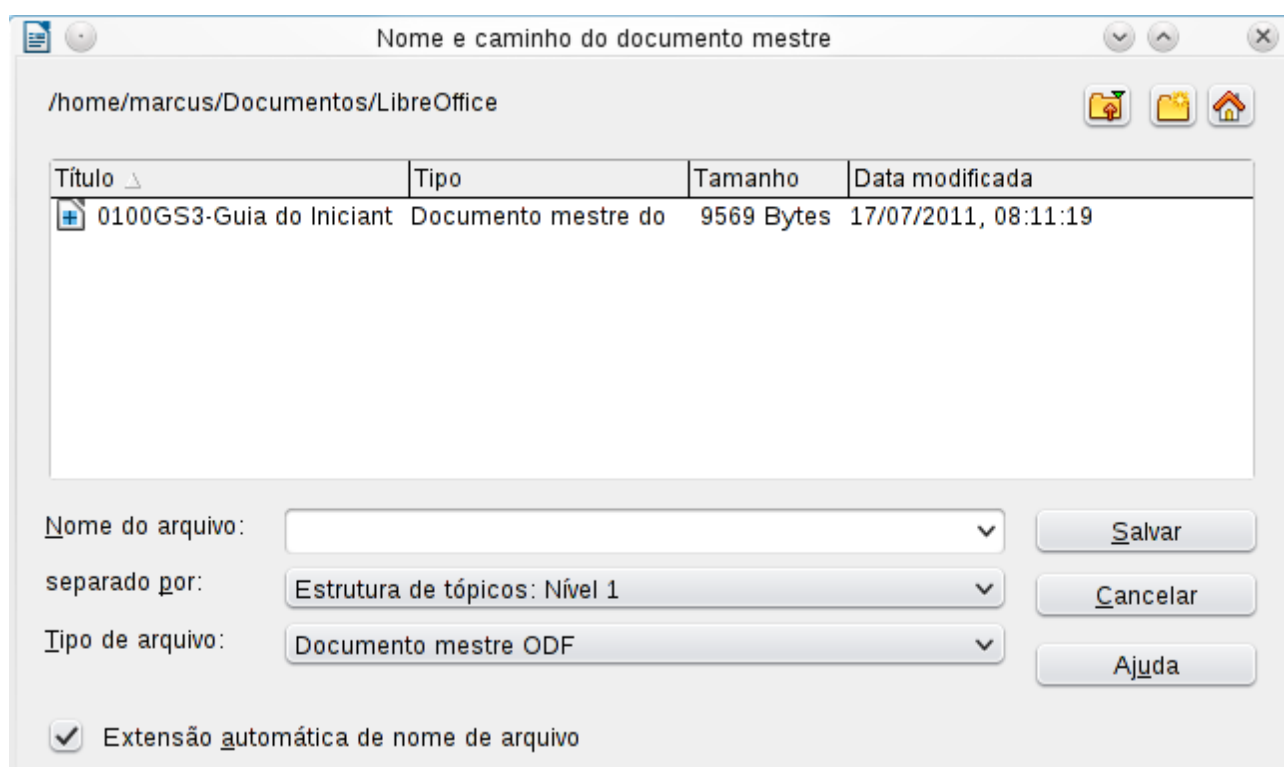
Nome e caminho do documento mestre

/home/marcus/Documentos/LibreOffice

| Título | Tipo | Tamanho | Data modificada |
|---|---|---|---|
| 0100GS3-Guia do Iniciant | Documento mestre do | 9569 Bytes | 17/07/2011, 08:11:19 |

Nome do arquivo:

separado por: Estrutura de tópicos: Nível 1

Tipo de arquivo: Documento mestre ODF

Salvar

Cancelar

Ajuda

Extensão automática de nome de arquivo